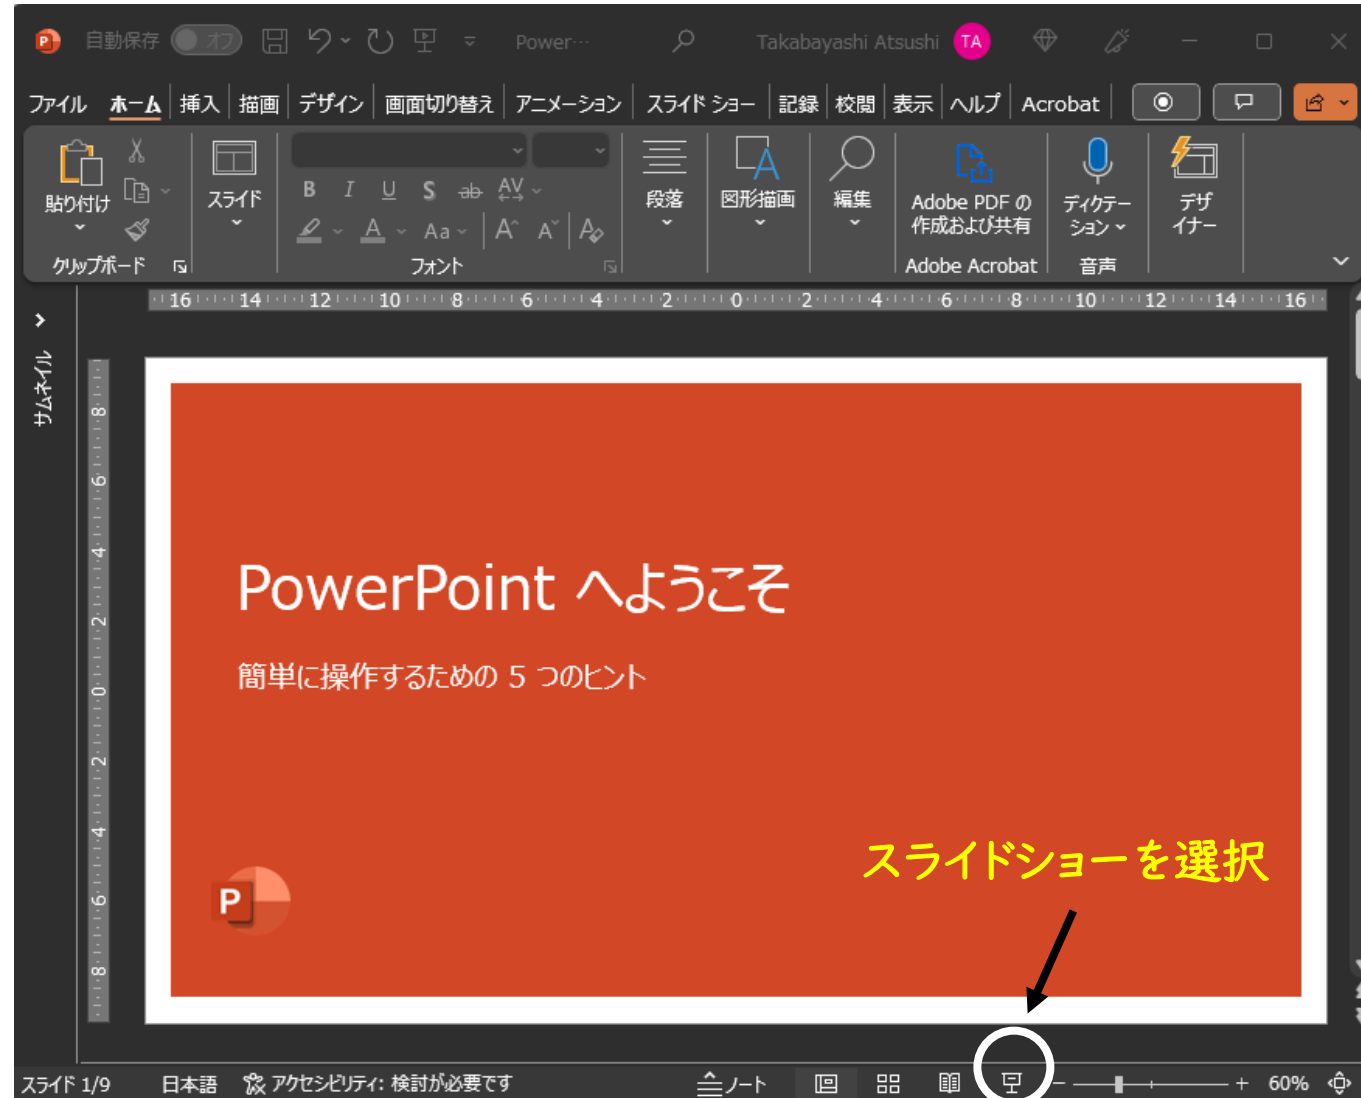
自動保存 オフ Power··· Takabayashi Atsushi TA

ファイル ホーム 挿入 描画 デザイン 画面切り替え アニメーション スライド ショー 記録 校閲 表示 ヘルプ Acrobat

貼り付け スライド B I U S ab AV Aa A A 段落 図形描画 編集 Adobe PDF の作成および共有 ディクテーション デザイナー

クリップボード フォント Adobe Acrobat 音声

16 14 12 10 8 6 4 2 0 2 4 6 8 10 12 14 16

サムネイル

8 6 4 2 0 2 4 6 8

PowerPoint へようこそ

簡単に操作するための 5 つのヒント

P

スライドショーを選択

スライド 1/9 日本語 アクセシビリティ: 検討が必要です ノート 60%